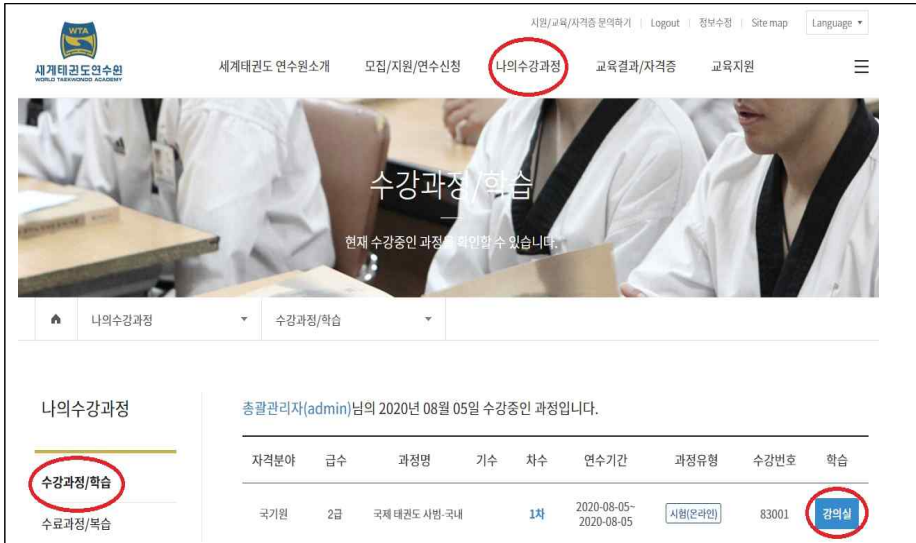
WTA
세계태권도연수원
WORLD TAEKWONDO ACADEMY

시원/교육/자격증 문의하기 | Logout | 정보수정 | Site map | Language ▾

세계태권도 연수원소개 모집/지원/연수신청 나의수강과정 교육결과/자격증 교육지원

수강과정/학습

현재 수강중인 과정을 확인할 수 있습니다.

나의수강과정 ▾ 수강과정/학습 ▾

나의수강과정

수강과정/학습

수료과정/복습

총괄관리자(admin)님의 2020년 08월 05일 수강중인 과정입니다.

| 자격분야 | 급수 | 과정명 | 기수 | 차수 | 연수기간 | 과정유형 | 수강번호 | 학습 |
|---|---|---|---|---|---|---|---|---|
| 국기원 | 2급 | 국제 태권도 사범-국내 | | 1차 | 2020-08-05~ 2020-08-05 | 시험(온라인) | 83001 | 강의실 |